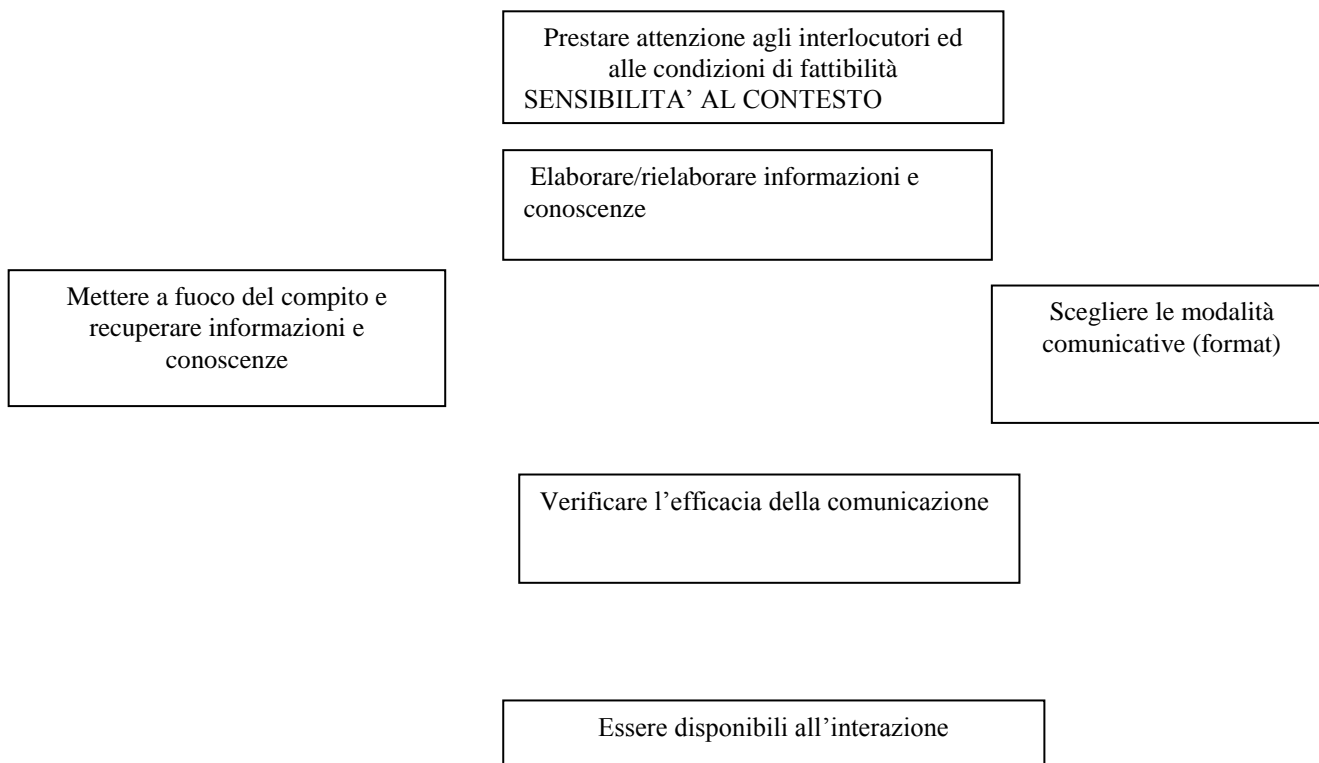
Prestare attenzione agli interlocutori ed alle condizioni di fattibilità
SENSIBILITA' AL CONTESTO

Elaborare/rielaborare informazioni e conoscenze

Mettere a fuoco del compito e recuperare informazioni e conoscenze

Scegliere le modalità comunicative (format)

Verificare l'efficacia della comunicazione

Essere disponibili all'interazione